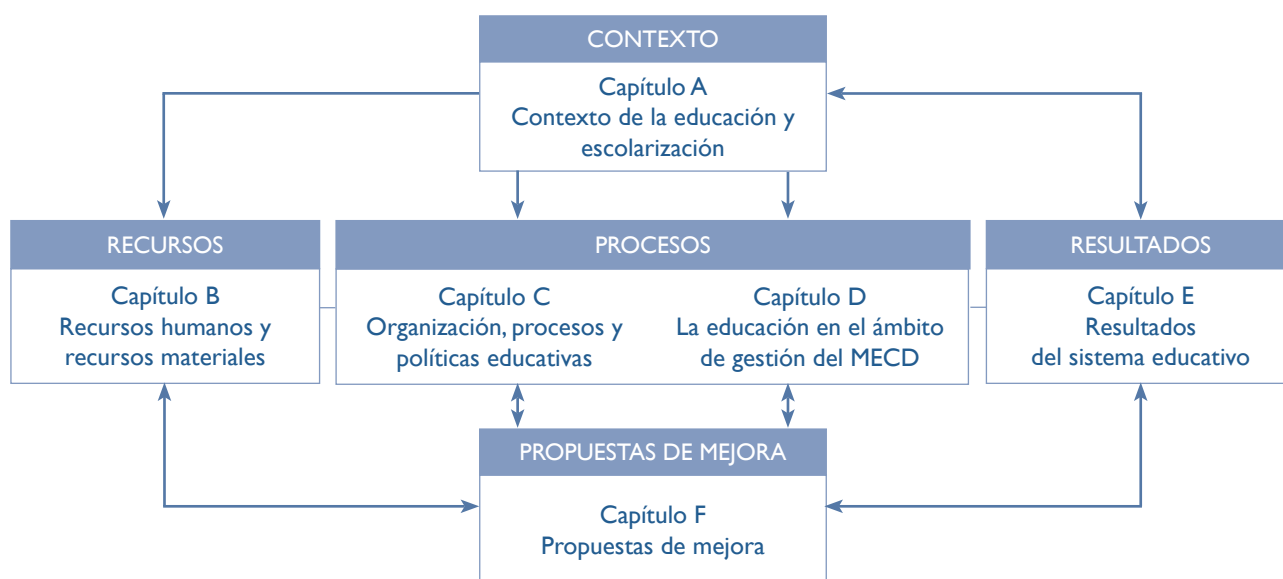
CONTEXTO

Capítulo A
Contexto de la educación y escolarización

RECURSOS

Capítulo B
Recursos humanos y recursos materiales

PROCESOS

Capítulo C
Organización, procesos y políticas educativas

Capítulo D
La educación en el ámbito de gestión del MECD

RESULTADOS

Capítulo E
Resultados del sistema educativo

PROPUESTAS DE MEJORA

Capítulo F
Propuestas de mejora